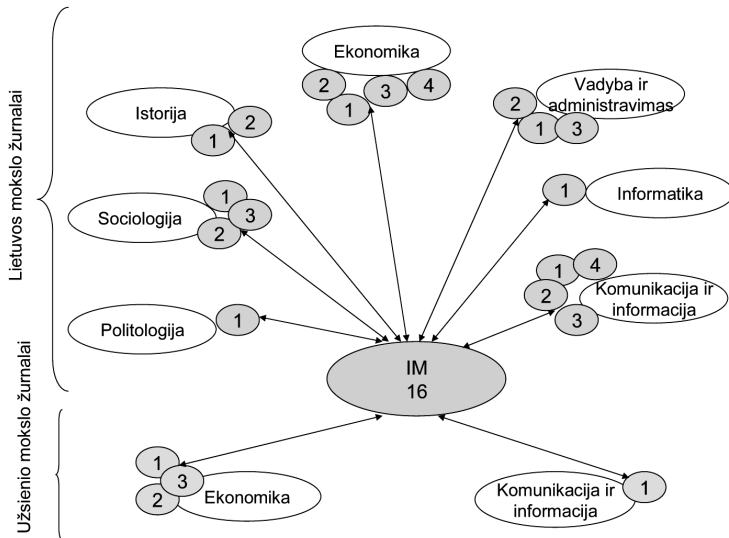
Lietuvos mokslo žurnalai

Ekonomika
2 3 4
1

Istorija
2
1

Vadyba ir administravimas
2
1 3

Sociologija
1
3
2

1 Informatika

1 4
2 Komunikacija ir informacija
3

Politologija 1

IM
16

Užsienio mokslo žurnalai

1
3
2 Ekonomika

Komunikacija ir informacija 1